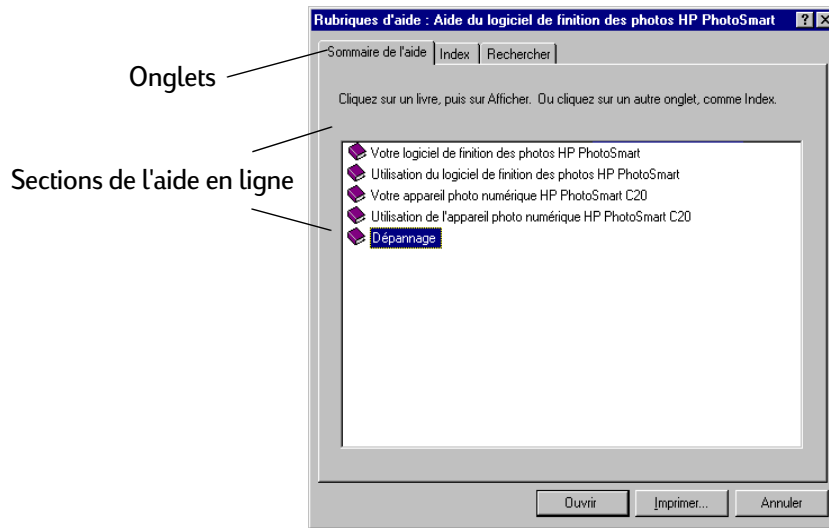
Rubriques d'aide : Aide du logiciel de finition des photos HP PhotoSmart ? X

Sommaire de l'aide | Index | Rechercher

Onglets

Cliquez sur un livre, puis sur Afficher. Ou cliquez sur un autre onglet, comme Index.

Sections de l'aide en ligne

Votre logiciel de finition des photos HP PhotoSmart
Utilisation du logiciel de finition des photos HP PhotoSmart
Votre appareil photo numérique HP PhotoSmart C20
Utilisation de l'appareil photo numérique HP PhotoSmart C20
Dépannage

Ouvrir | Imprimer... | Annuler